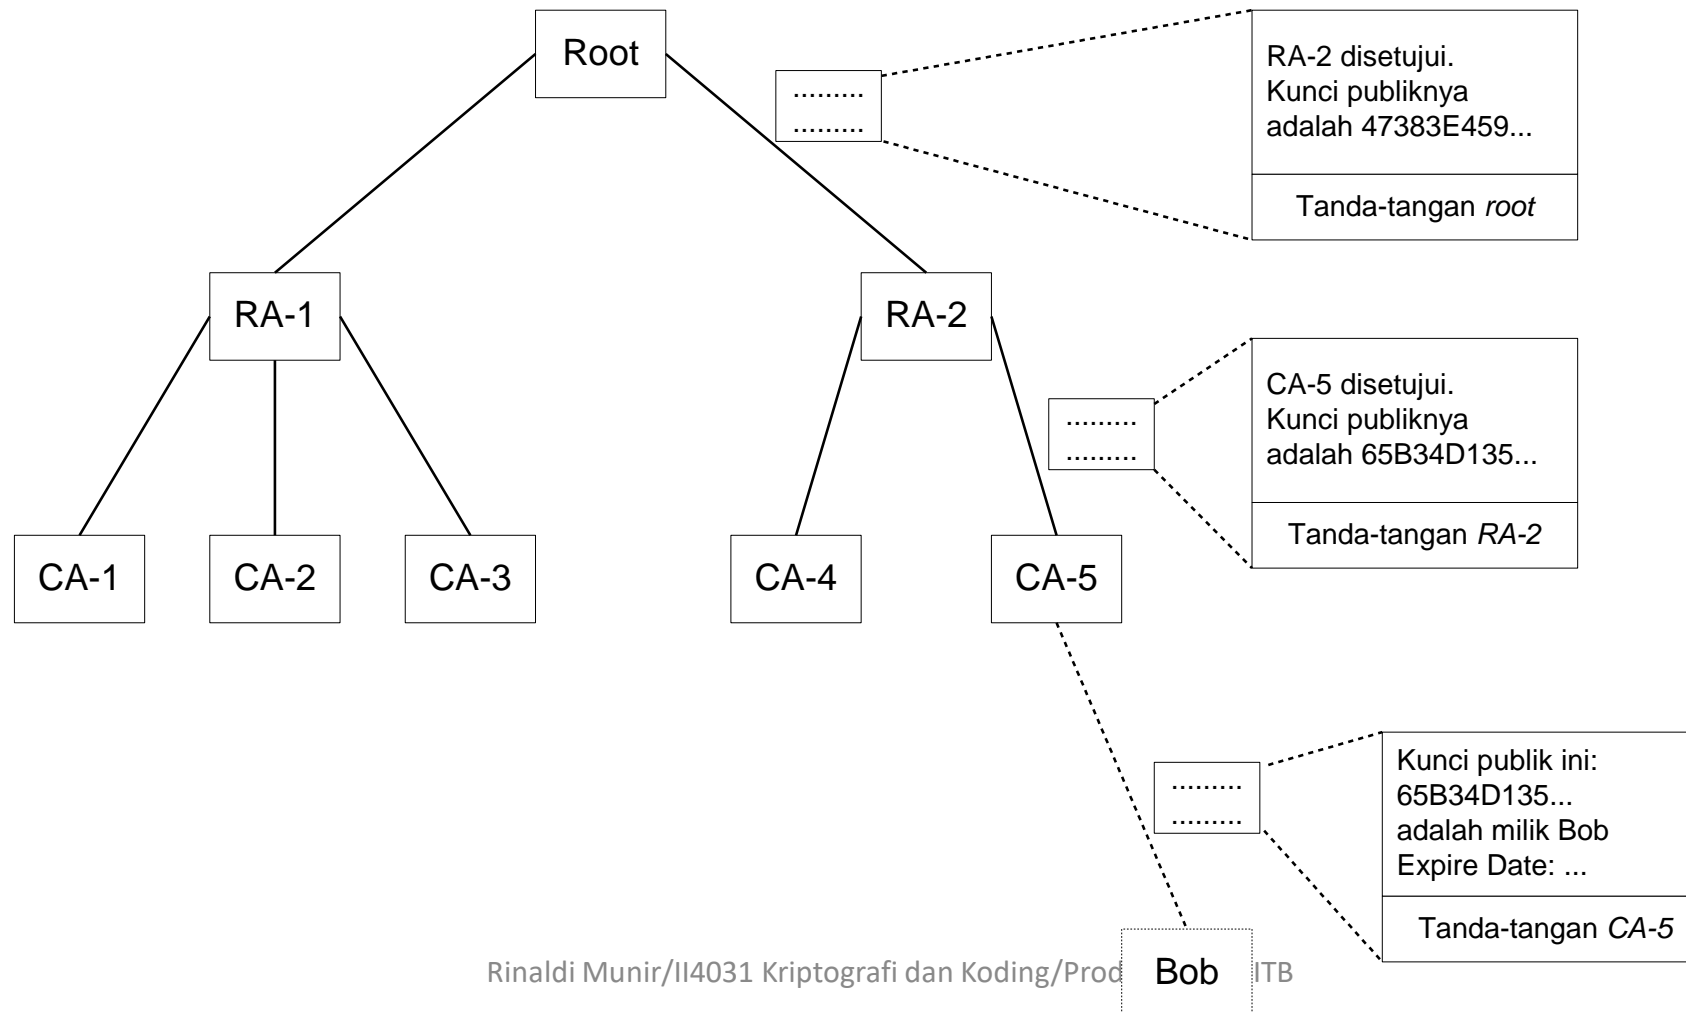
Root

.........
.........

RA-2 disetujui.
Kunci publiknya adalah 47383E459...

Tanda-tangan *root*

RA-1

RA-2

.........
.........

CA-5 disetujui.
Kunci publiknya adalah 65B34D135...

Tanda-tangan *RA-2*

CA-1

CA-2

CA-3

CA-4

CA-5

.........
.........

Kunci publik ini:
65B34D135...
adalah milik Bob
Expire Date: ...

Tanda-tangan *CA-5*

Rinaldi Munir/II4031 Kriptografi dan Koding/Prod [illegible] ITB

Bob